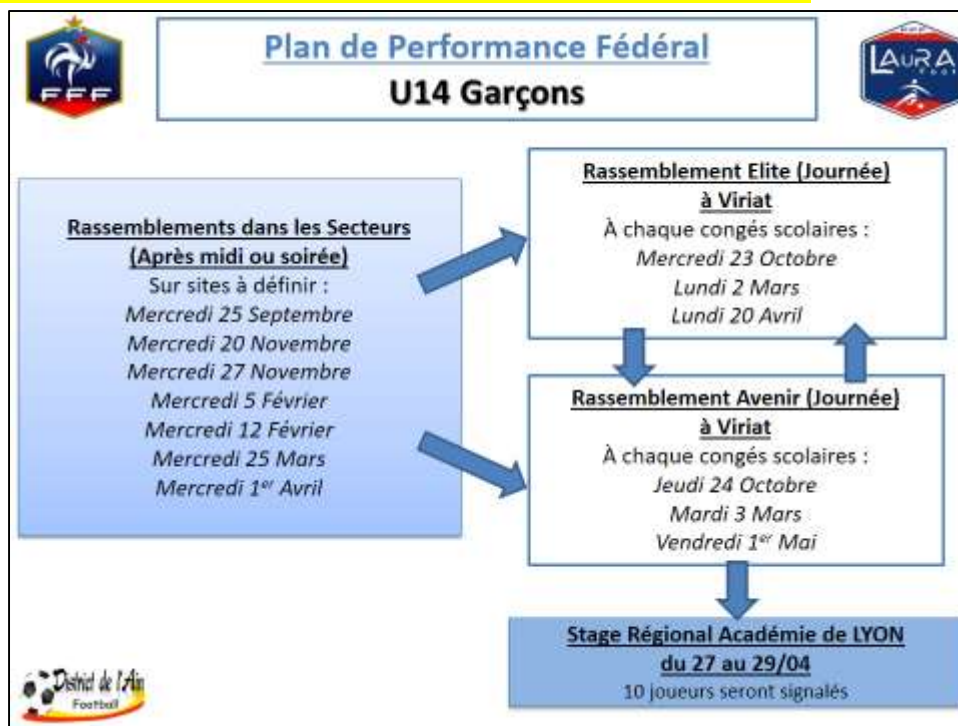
FFF

Plan de Performance Fédéral
U14 Garçons

LAURA FOOT

Rassemblements dans les Secteurs
(Après midi ou soirée)
Sur sites à définir :
Mercredi 25 Septembre
Mercredi 20 Novembre
Mercredi 27 Novembre
Mercredi 5 Février
Mercredi 12 Février
Mercredi 25 Mars
Mercredi 1$^{er}$ Avril

Rassemblement Elite (Journée)
à Viriat
À chaque congés scolaires :
Mercredi 23 Octobre
Lundi 2 Mars
Lundi 20 Avril

Rassemblement Avenir (Journée)
à Viriat
À chaque congés scolaires :
Jeudi 24 Octobre
Mardi 3 Mars
Vendredi 1$^{er}$ Mai

Stage Régional Académie de LYON
du 27 au 29/04
10 joueurs seront signalés

District de l'Ain Football